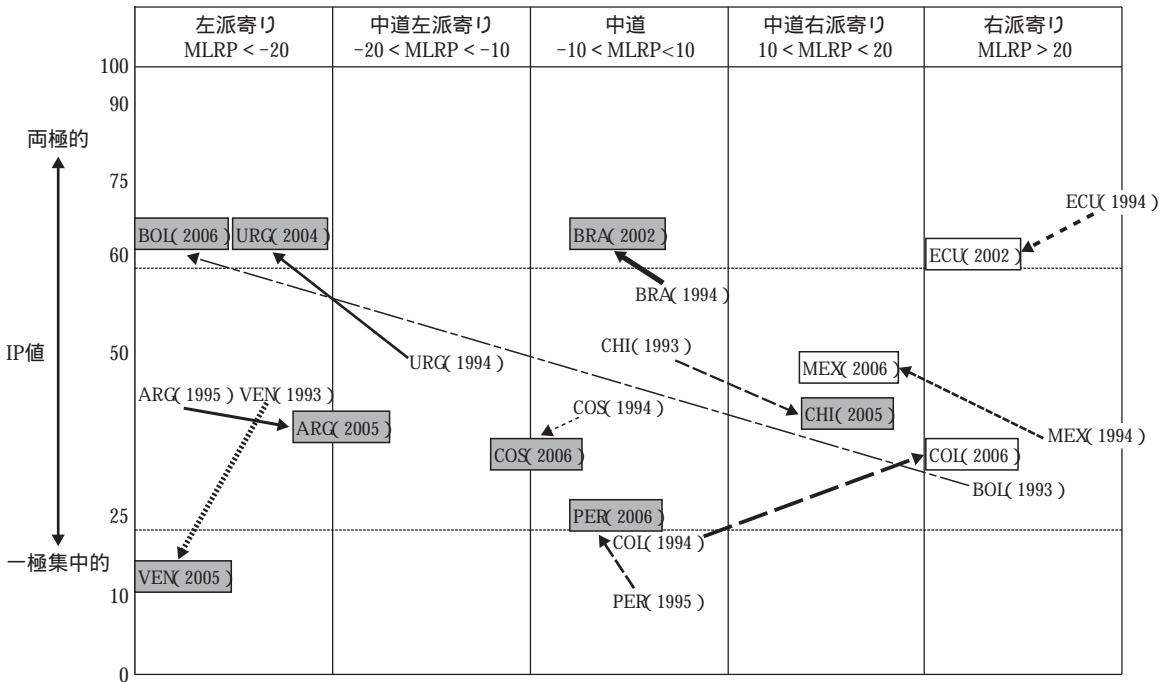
| 左派寄り MLRP < -20 | 中道左派寄り -20 < MLRP < -10 | 中道 -10 < MLRP<10 | 中道右派寄り 10 < MLRP < 20 | 右派寄り MLRP > 20 |
|---|---|---|---|---|

100
90
両極的
75
60
IP値
50
25
一極集中的
10
0

BOL( 2006 )
URG( 2004 )
BRA( 2002 )
ECU( 1994 )
ECU( 2002 )
BRA( 1994 )
CHI( 1993 )
URG( 1994 )
MEX( 2006 )
ARG( 1995 )
VEN( 1993 )
COS( 1994 )
ARG( 2005 )
CHI( 2005 )
MEX( 1994 )
COS( 2006 )
COL( 2006 )
BOL( 1993 )
PER( 2006 )
COL( 1994 )
VEN( 2005 )
PER( 1995 )